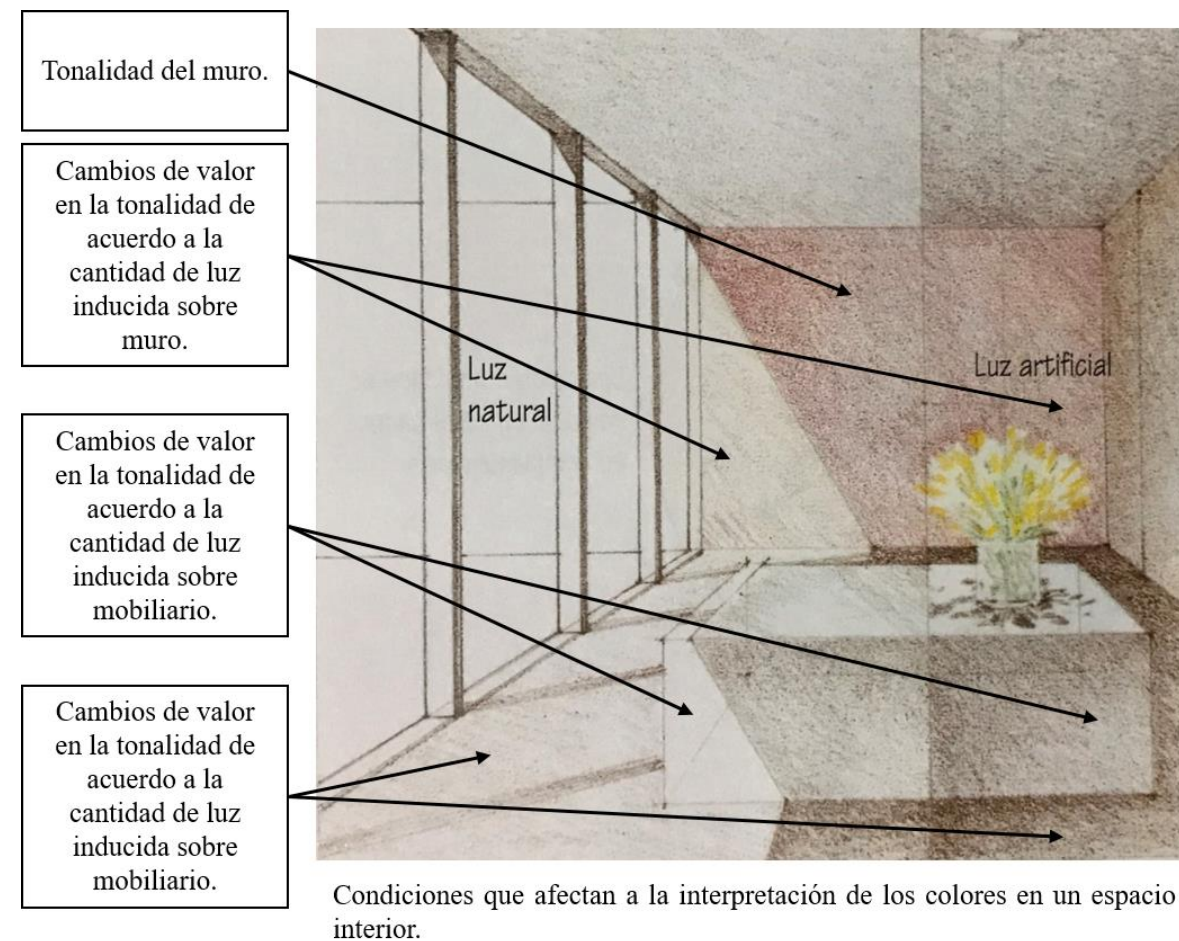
Tonalidad del muro.

Cambios de valor en la tonalidad de acuerdo a la cantidad de luz inducida sobre muro.

Cambios de valor en la tonalidad de acuerdo a la cantidad de luz inducida sobre mobiliario.

Cambios de valor en la tonalidad de acuerdo a la cantidad de luz inducida sobre mobiliario.

Luz natural

Luz artificial

Condiciones que afectan a la interpretación de los colores en un espacio interior.